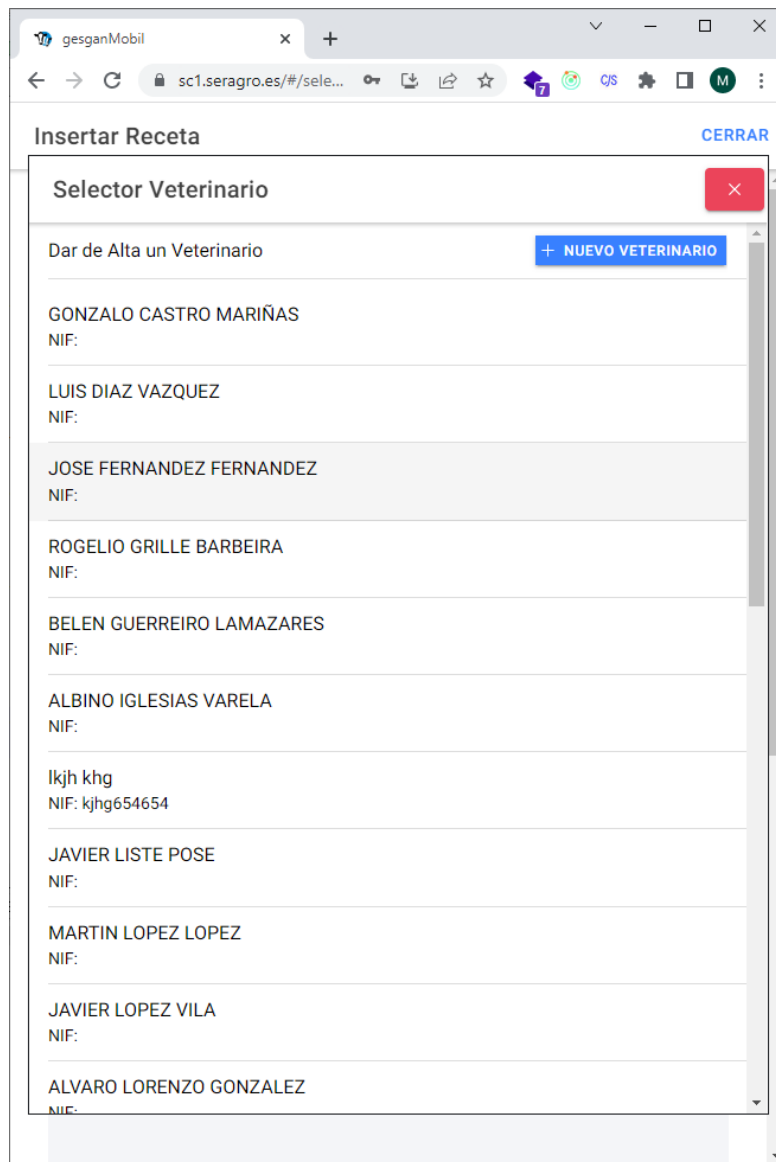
gesganMobil
×
+
sc1.seragro.es/#/sele...
7
C/S
M

Insertar Receta
CERRAR

Selector Veterinario
×

Dar de Alta un Veterinario
+ NUEVO VETERINARIO

GONZALO CASTRO MARIÑAS
NIF:

LUIS DIAZ VAZQUEZ
NIF:

JOSE FERNANDEZ FERNANDEZ
NIF:

ROGELIO GRILLE BARBEIRA
NIF:

BELEN GUERREIRO LAMAZARES
NIF:

ALBINO IGLESIAS VARELA
NIF:

lkjh khg
NIF: kjhg654654

JAVIER LISTE POSE
NIF:

MARTIN LOPEZ LOPEZ
NIF:

JAVIER LOPEZ VILA
NIF:

ALVARO LORENZO GONZALEZ
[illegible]